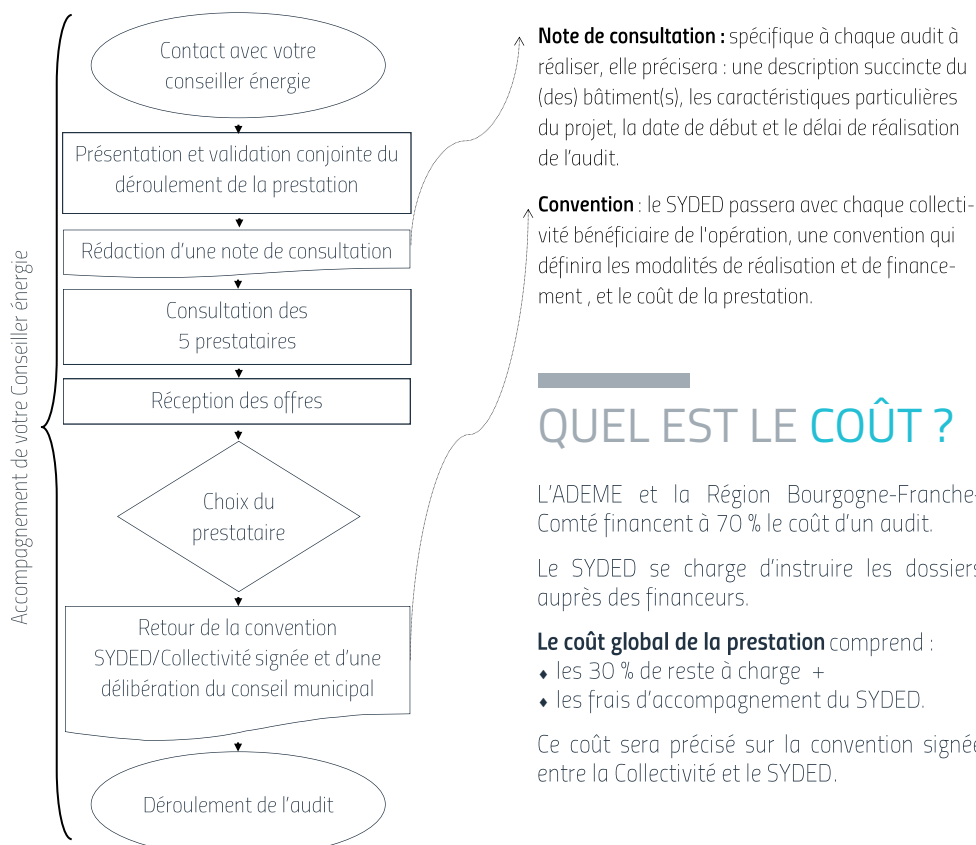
Accompagnement de votre Conseiller énergie

Contact avec votre conseiller énergie

Présentation et validation conjointe du déroulement de la prestation

Rédaction d'une note de consultation

Consultation des 5 prestataires

Réception des offres

Choix du prestataire

Retour de la convention SYDED/Collectivité signée et d'une délibération du conseil municipal

Déroulement de l'audit

**Note de consultation :** spécifique à chaque audit à réaliser, elle précisera : une description succincte du (des) bâtiment(s), les caractéristiques particulières du projet, la date de début et le délai de réalisation de l'audit.

**Convention** : le SYDED passera avec chaque collectivité bénéficiaire de l'opération, une convention qui définira les modalités de réalisation et de financement , et le coût de la prestation.

QUEL EST LE COÛT ?

L'ADEME et la Région Bourgogne-Franche-Comté financent à 70 % le coût d'un audit.

Le SYDED se charge d'instruire les dossiers auprès des financeurs.

**Le coût global de la prestation** comprend :
- les 30 % de reste à charge +
- les frais d'accompagnement du SYDED.

Ce coût sera précisé sur la convention signée entre la Collectivité et le SYDED.